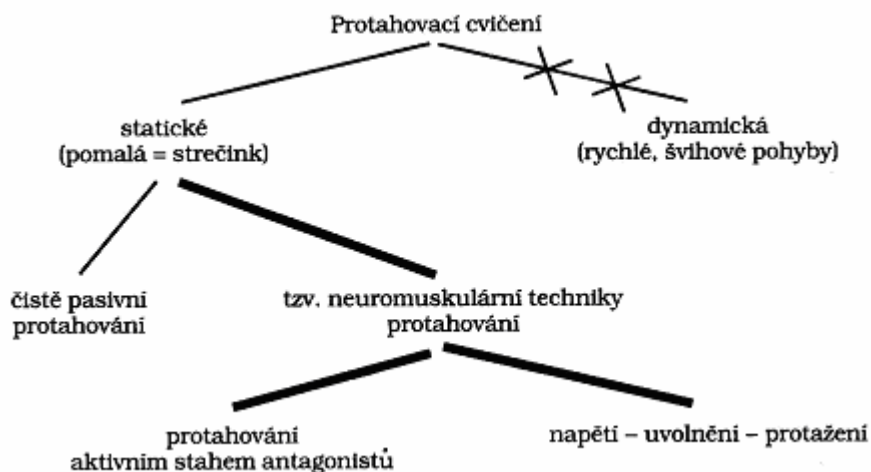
Protahovací cvičení

statické
(pomalá = strečink)

dynamická
(rychlé, švihové pohyby)

čistě pasivní protahování

tzv. neuromuskulární techniky protahování

protahování
aktivním stahem antagonistů

napětí – uvolnění – protažení